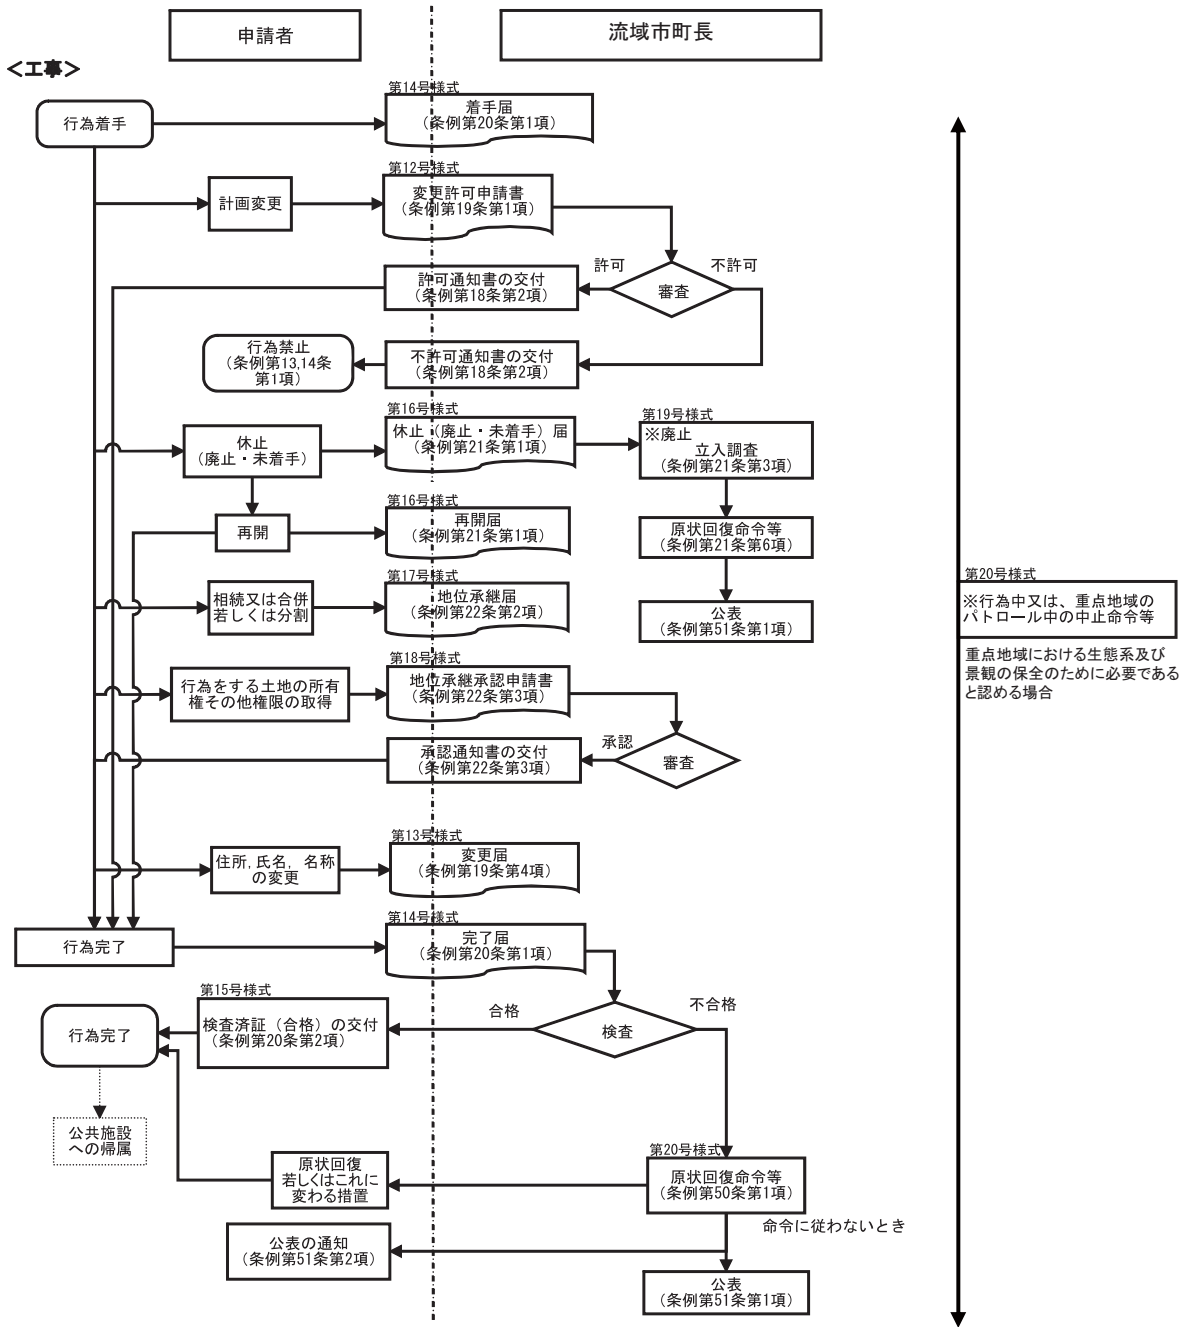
申請者

流域市町長

<工事>

第14号様式
着手届
(条例第20条第1項)

行為着手

第12号様式
変更許可申請書
(条例第19条第1項)

計画変更

許可

不許可

審査

許可通知書の交付
(条例第18条第2項)

行為禁止
(条例第13,14条第1項)

不許可通知書の交付
(条例第18条第2項)

第16号様式
休止(廃止・未着手)届
(条例第21条第1項)

休止
(廃止・未着手)

第19号様式
※廃止
立入調査
(条例第21条第3項)

第16号様式
再開届
(条例第21条第1項)

再開

原状回復命令等
(条例第21条第6項)

第17号様式
地位承継届
(条例第22条第2項)

相続又は合併若しくは分割

公表
(条例第51条第1項)

第20号様式
※行為中又は、重点地域のパトロール中の中止命令等

重点地域における生態系及び景観の保全のために必要であると認める場合

第18号様式
地位承継承認申請書
(条例第22条第3項)

行為をする土地の所有権その他権限の取得

承認

審査

承認通知書の交付
(条例第22条第3項)

第13号様式
変更届
(条例第19条第4項)

住所,氏名,名称の変更

第14号様式
完了届
(条例第20条第1項)

行為完了

第15号様式
検査済証(合格)の交付
(条例第20条第2項)

行為完了

合格

不合格

検査

公共施設への帰属

第20号様式
原状回復命令等
(条例第50条第1項)

原状回復若しくはこれに変わる措置

命令に従わないとき

公表の通知
(条例第51条第2項)

公表
(条例第51条第1項)